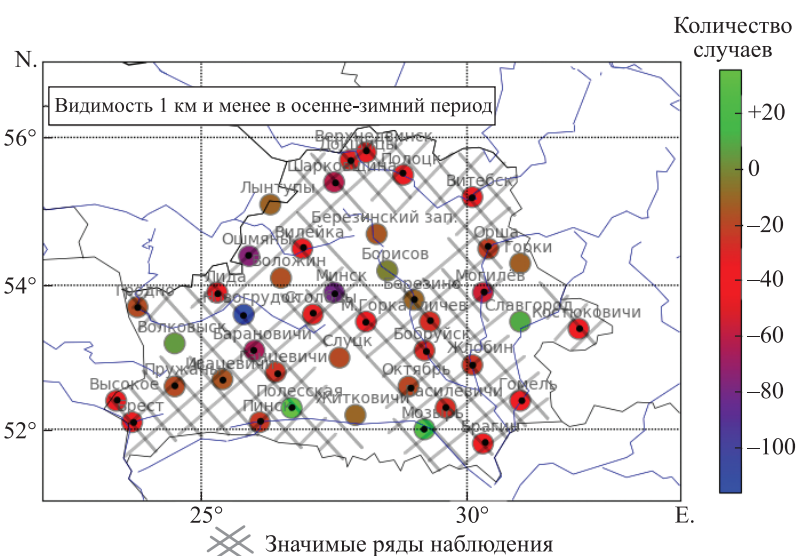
Количество случаев

+20
0
−20
−40
−60
−80
−100

N.
56°
54°
52°
25°
30°
E.

Видимость 1 км и менее в осенне-зимний период

Верхнедвинск
Докшицы
Полоцк
Шарковщина
Лынтупы
Витебск
Березинский зап.
Вилейка
Ошмяны
Воложин
Орша
Горки
Борисов
Минск
Лида
Новогрудок
Столбцы
Березино
Могилев
Гродно
Марьина Горка
Кличев
Славгород
Костюковичи
Волковыск
Барановичи
Слуцк
Бобруйск
Жлобин
Пружаны
Ганцевичи
Ивацевичи
Высокое
Октябрь
Полесская
Василевичи
Гомель
Брест
Пинск
Житковичи
Мозырь
Брагин

Значимые ряды наблюдения